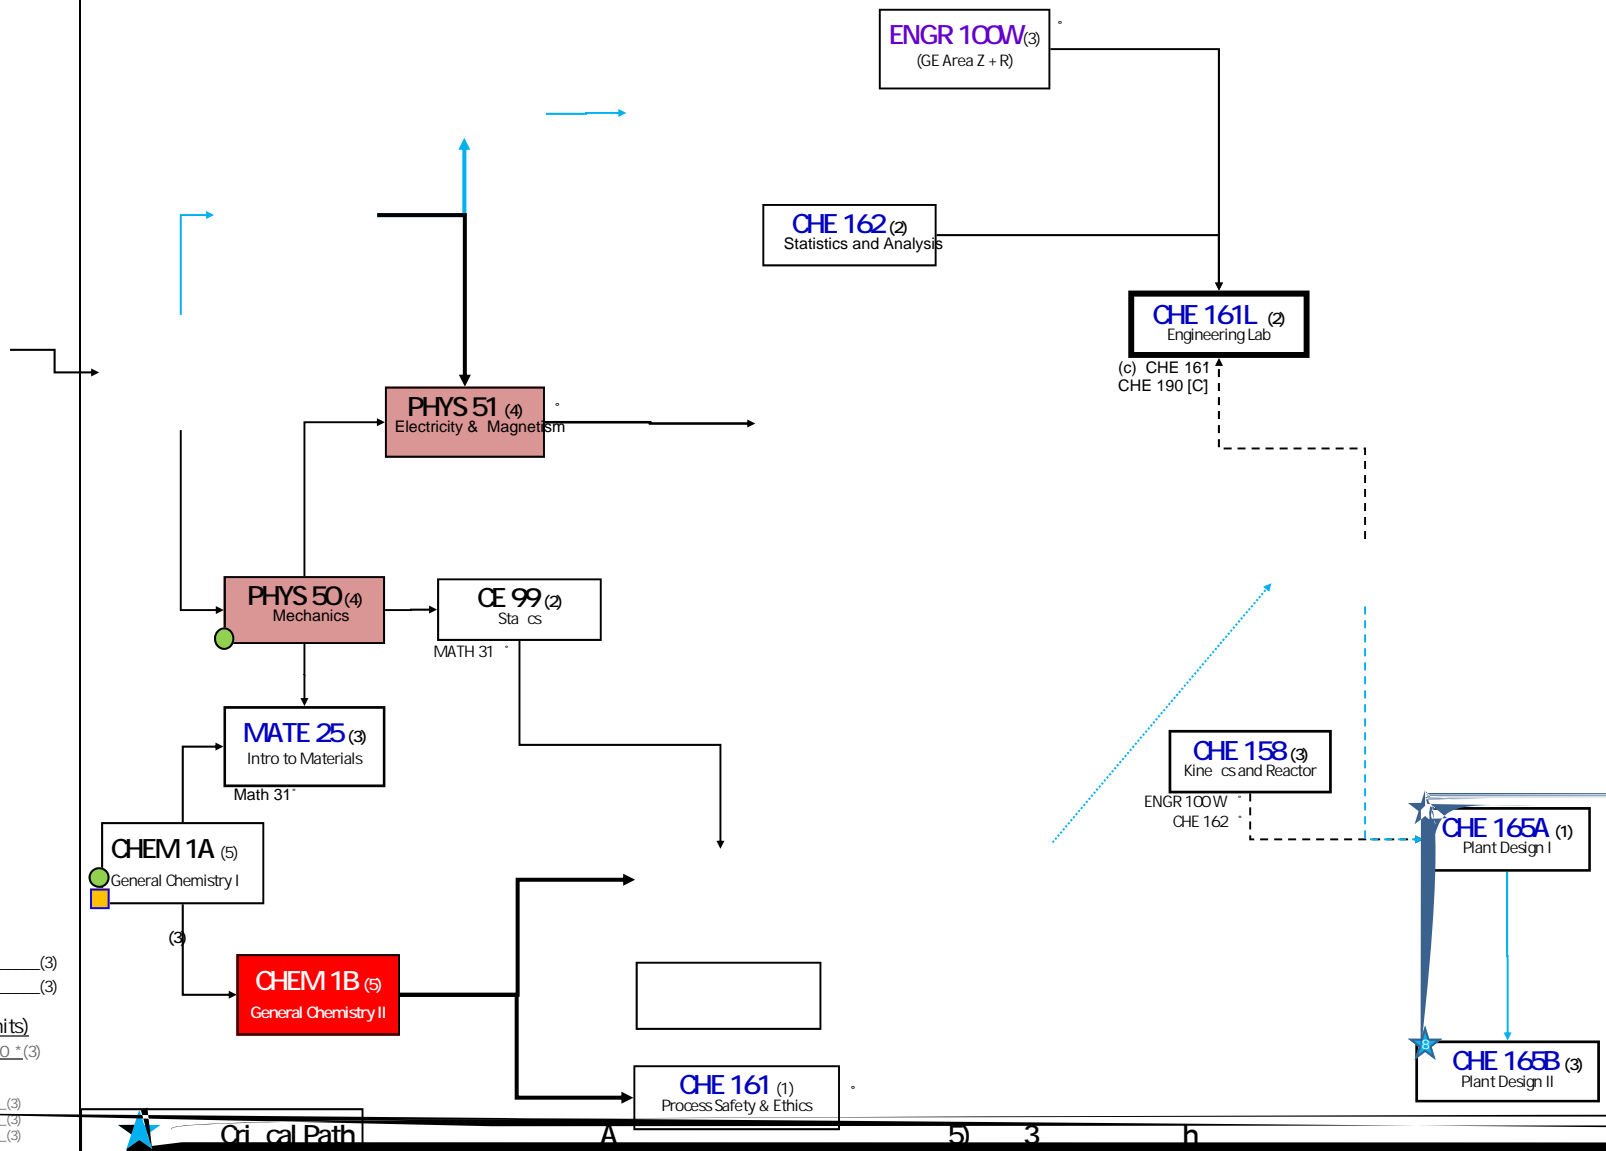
ENGR 100W(3)
(GE Area Z + R)

CHE 162 (2)
Statistics and Analysis

CHE 161L (2)
Engineering Lab
(c) CHE 161
CHE 190 [C]

PHYS 51 (4)
Electricity & Magnetism

PHYS 50 (4)
Mechanics

CE 99 (2)
Sta cs
MATH 31

MATE 25 (3)
Intro to Materials
Math 31

CHEM 1A (5)
General Chemistry I

(3)

CHEM 1B (5)
General Chemistry II

CHE 158 (3)
Kine cs and Reactor
ENGR 100W
CHE 162

CHE 165A (1)
Plant Design I

CHE 165B (3)
Plant Design II

8

CHE 161 (1)
Process Safety & Ethics

(3)
(3)
its)
0 * (3)
(3)
(3)
(3)

Cri cal Path
A
5) 3 h